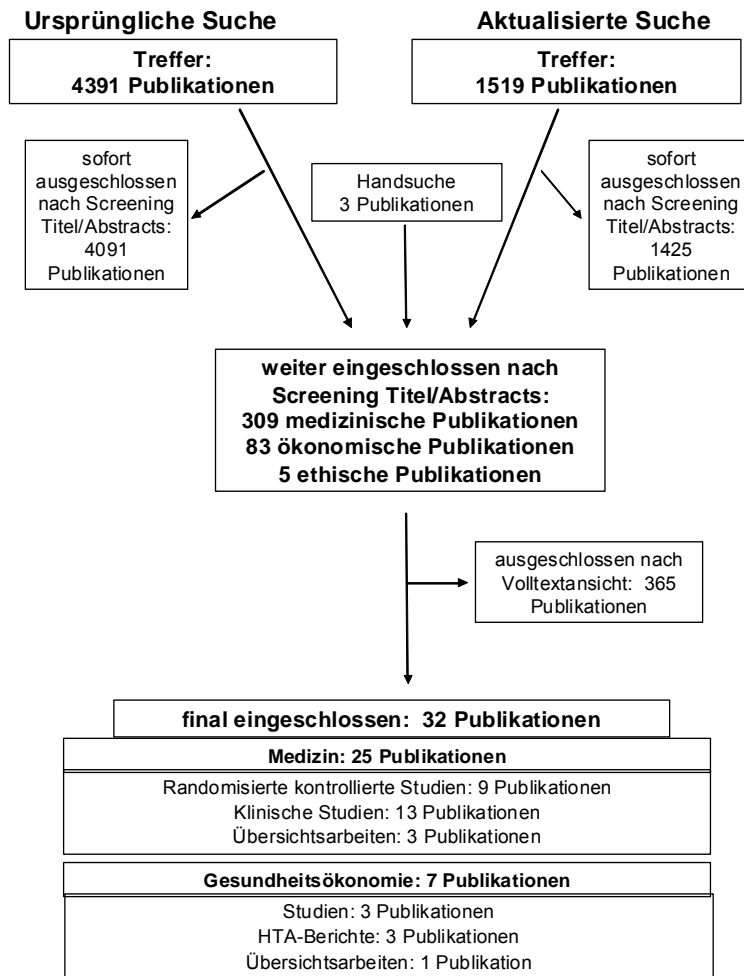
Ursprüngliche Suche

Aktualisierte Suche

Treffer:
4391 Publikationen

Treffer:
1519 Publikationen

sofort ausgeschlossen nach Screening Titel/Abstracts: 4091 Publikationen

Handsuche
3 Publikationen

sofort ausgeschlossen nach Screening Titel/Abstracts: 1425 Publikationen

weiter eingeschlossen nach Screening Titel/Abstracts:
309 medizinische Publikationen
83 ökonomische Publikationen
5 ethische Publikationen

ausgeschlossen nach Volltextansicht: 365 Publikationen

final eingeschlossen: 32 Publikationen

Medizin: 25 Publikationen

Randomisierte kontrollierte Studien: 9 Publikationen
Klinische Studien: 13 Publikationen
Übersichtsarbeiten: 3 Publikationen

Gesundheitsökonomie: 7 Publikationen

Studien: 3 Publikationen
HTA-Berichte: 3 Publikationen
Übersichtsarbeiten: 1 Publikation